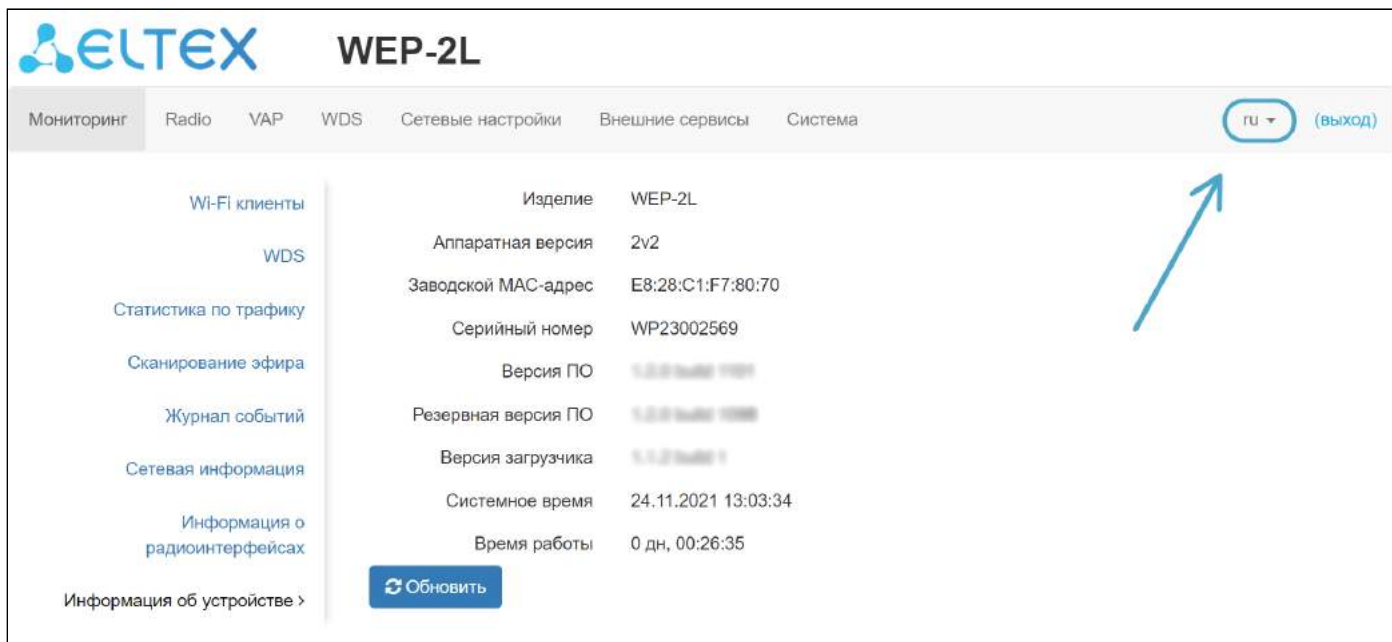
ELTEX WEP-2L

Мониторинг Radio VAP WDS Сетевые настройки Внешние сервисы Система ru (выход)

Wi-Fi клиенты
WDS
Статистика по трафику
Сканирование эфира
Журнал событий
Сетевая информация
Информация о радиоинтерфейсах
Информация об устройстве >

| | |
|---|---|
| Изделие | WEP-2L |
| Аппаратная версия | 2v2 |
| Заводской MAC-адрес | E8:28:C1:F7:80:70 |
| Серийный номер | WP23002569 |
| Версия ПО | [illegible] |
| Резервная версия ПО | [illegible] |
| Версия загрузчика | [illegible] |
| Системное время | 24.11.2021 13:03:34 |
| Время работы | 0 дн, 00:26:35 |

Обновить